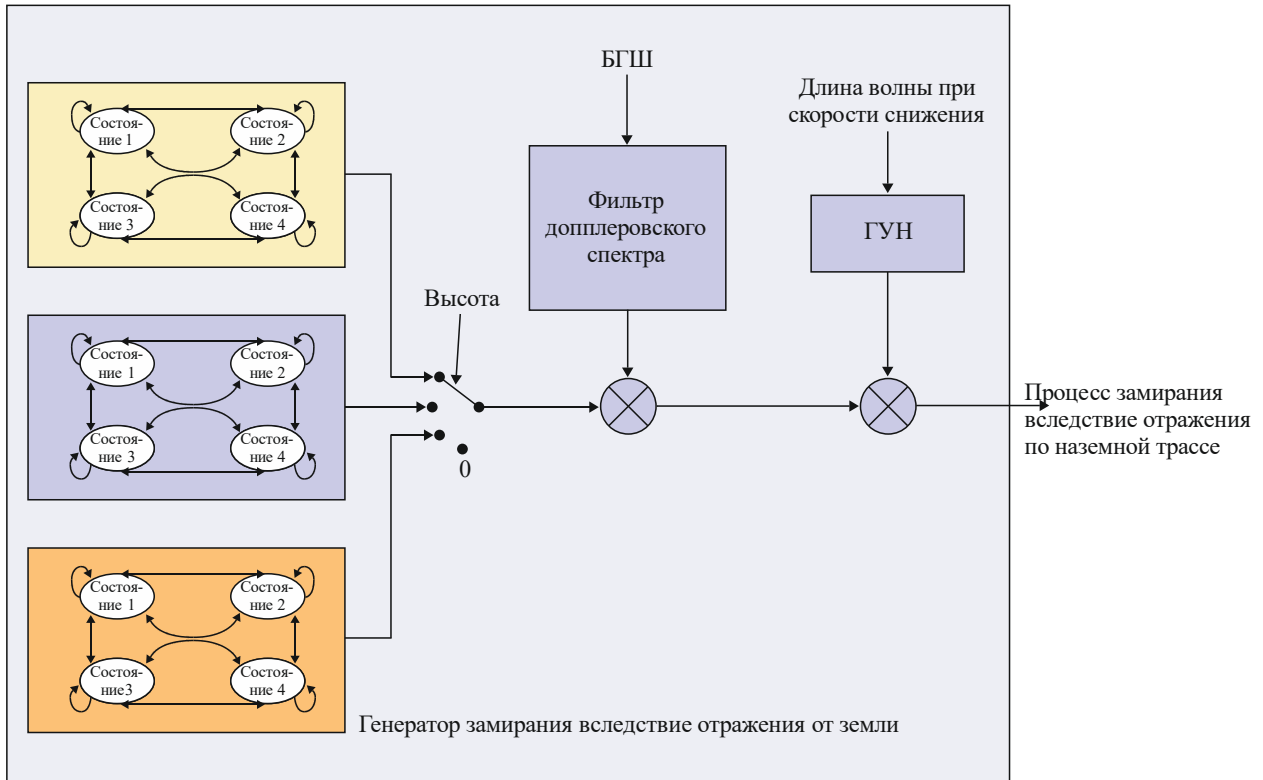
Состояние 1
Состояние 2
Состояние 3
Состояние 4

Состояние 1
Состояние 2
Состояние 3
Состояние 4

Состояние 1
Состояние 2
Состояние3
Состояние 4

БГШ

Фильтр допплеровского спектра

Длина волны при скорости снижения

ГУН

Высота

0

Процесс замирания вследствие отражения по наземной трассе

Генератор замирания вследствие отражения от земли